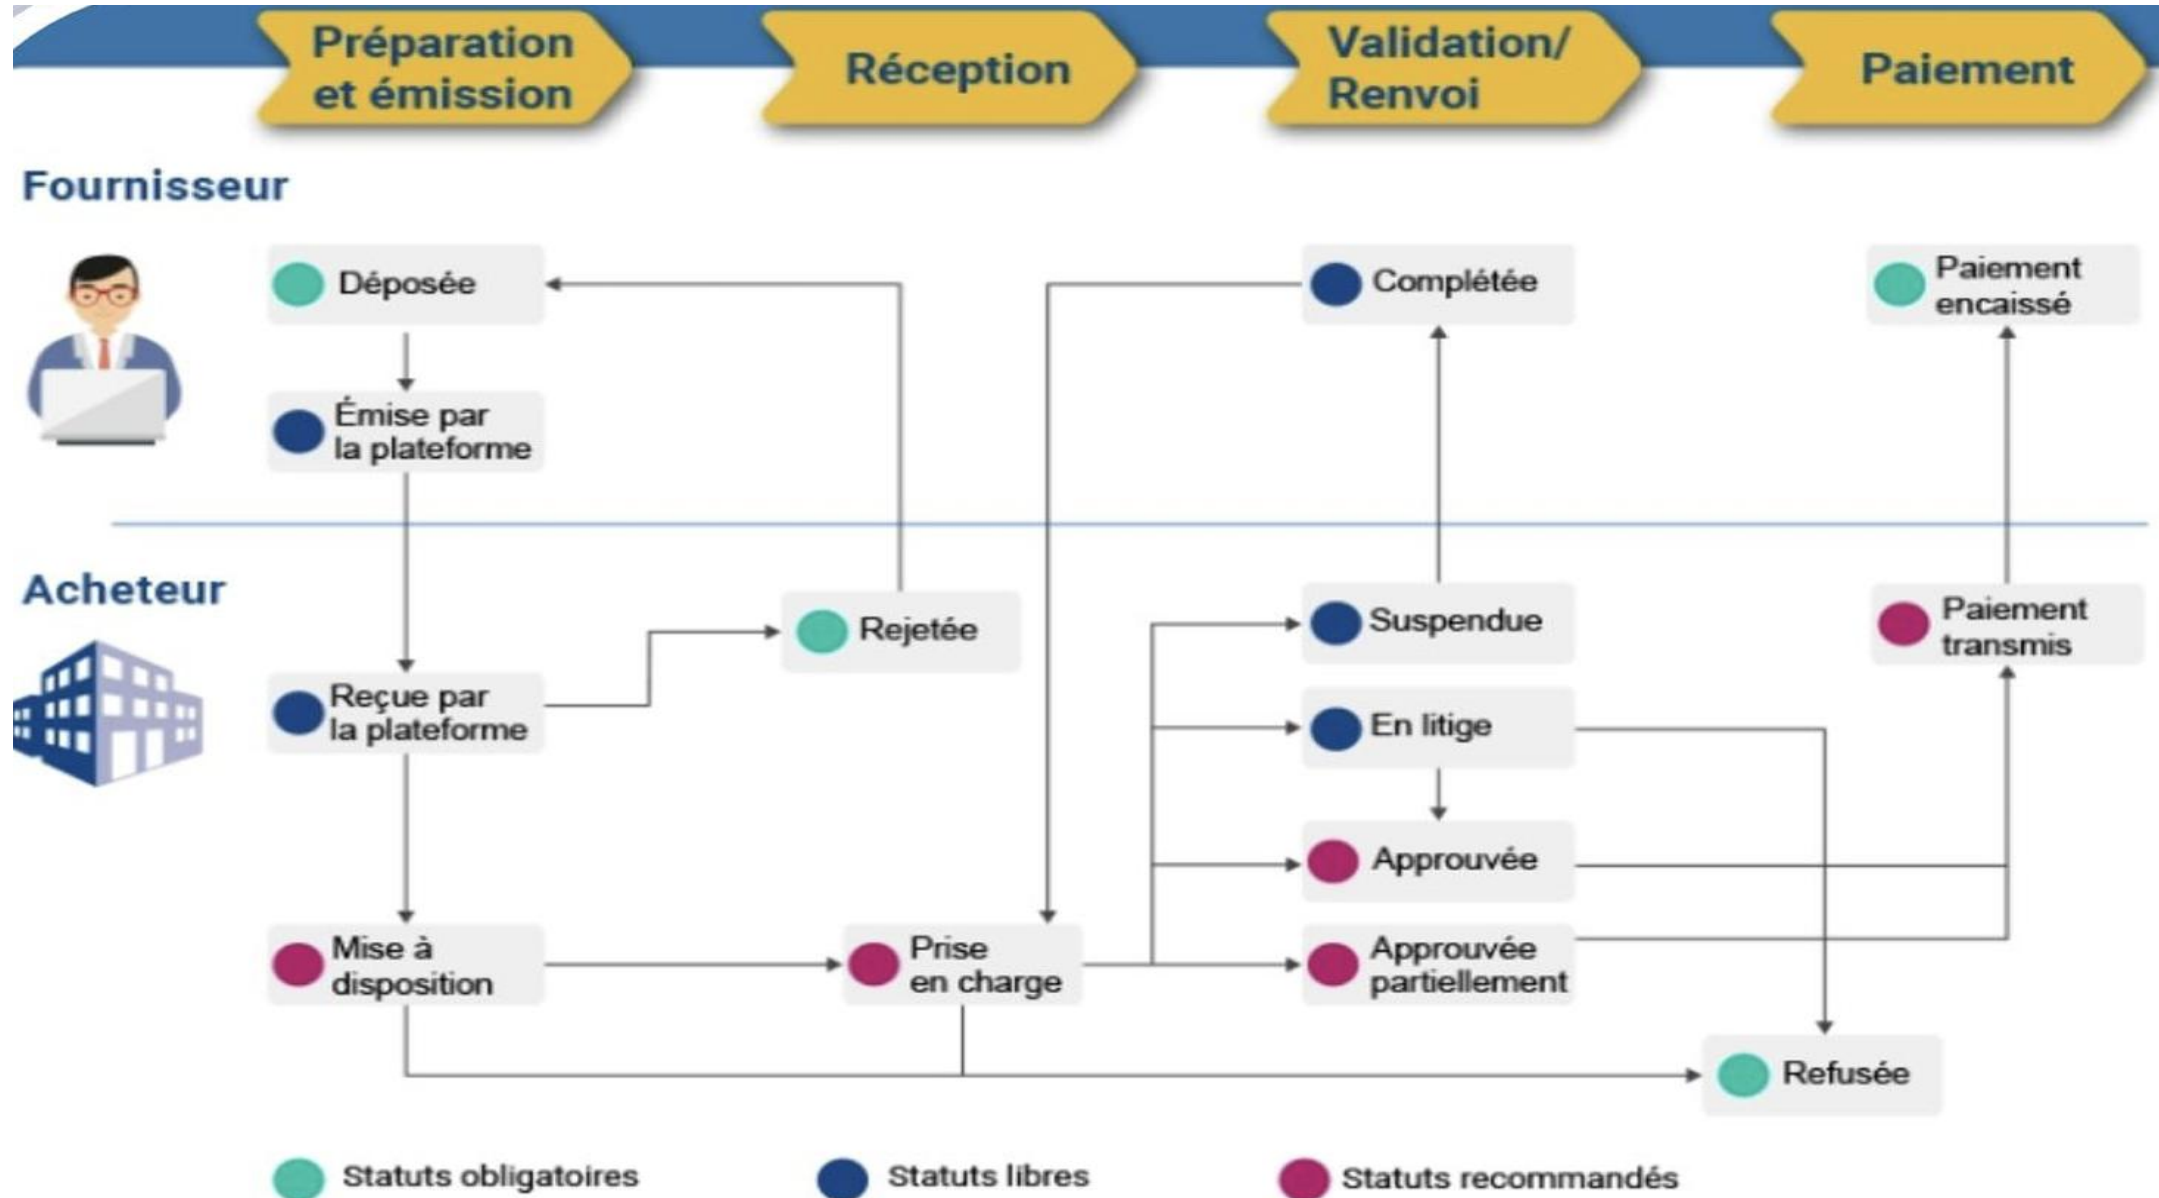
Préparation et émission

Réception

Validation/ Renvoi

Paiement

Fournisseur

Déposée

Émise par la plateforme

Complétée

Paiement encaissé

Acheteur

Rejetée

Suspendue

Paiement transmis

Reçue par la plateforme

En litige

Approuvée

Mise à disposition

Prise en charge

Approuvée partiellement

Refusée

Statuts obligatoires

Statuts libres

Statuts recommandés